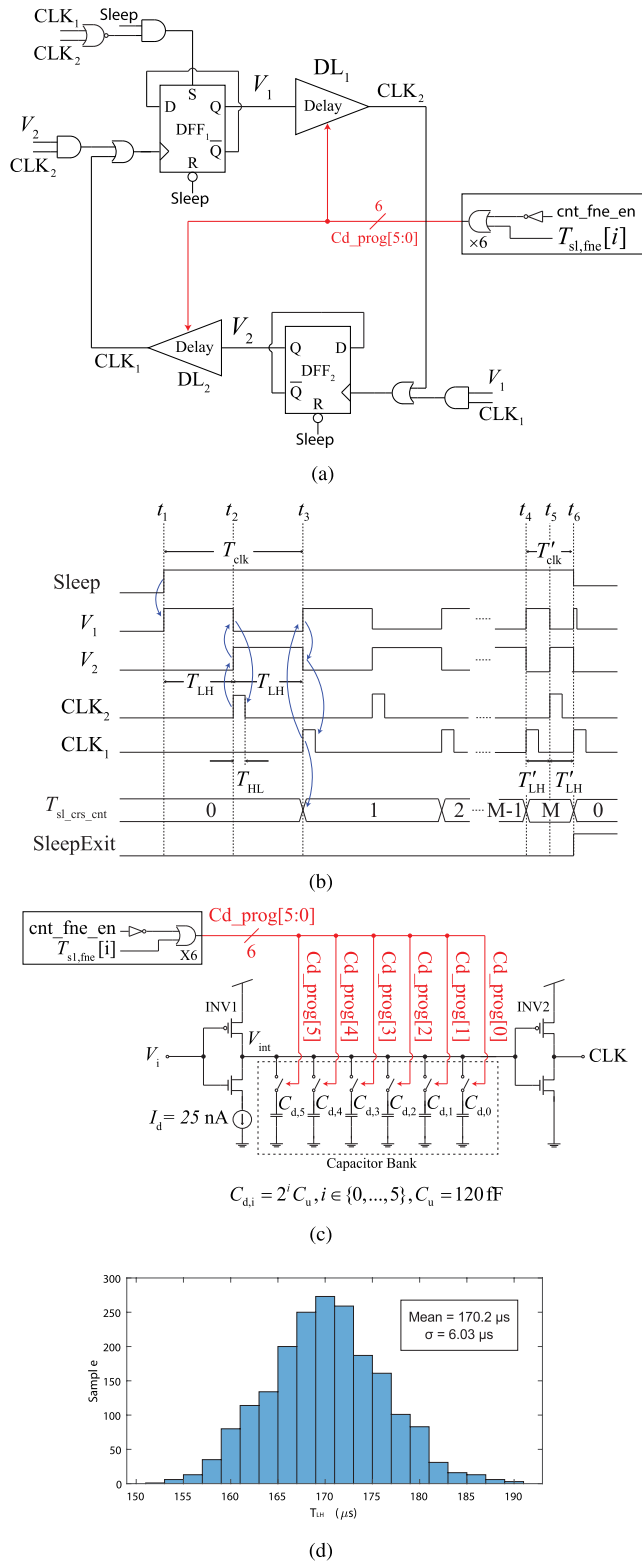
$CLK_1$
$CLK_2$
Sleep
D
S
Q
$DFF_1$
$\overline{Q}$
R
Sleep
$V_1$
$DL_1$
Delay
$CLK_2$
$V_2$
$CLK_2$
6
Cd_prog[5:0]
cnt_fne_en
×6
$T_{sl,fne}[i]$
$CLK_1$
Delay
$DL_2$
$V_2$
Q
D
$DFF_2$
$\overline{Q}$
R
Sleep
$V_1$
$CLK_1$

(a)

$t_1$ $t_2$ $t_3$ $t_4$ $t_5$ $t_6$
$T_{clk}$
$T'_{clk}$
Sleep
$V_1$
$V_2$
$T_{LH}$ $T_{LH}$
$CLK_2$
$CLK_1$
$T_{HL}$
$T'_{LH}$ $T'_{LH}$
$T_{sl\_crs\_cnt}$
0
1
2
M-1
M
0
SleepExit

(b)

cnt_fne_en
$T_{sl,fne}$[i]
X6
Cd_prog[5:0]
6
Cd_prog[5]
Cd_prog[4]
Cd_prog[3]
Cd_prog[2]
Cd_prog[1]
Cd_prog[0]
INV1
INV2
$V_i$
$V_{int}$
CLK
$I_d = 25$ nA
$C_{d,5}$ $C_{d,4}$ $C_{d,3}$ $C_{d,2}$ $C_{d,1}$ $C_{d,0}$
Capacitor Bank

$C_{d,i} = 2^i C_u, i \in \{0,...,5\}, C_u = 120\,\text{fF}$

(c)

300
250
200
150
100
50
0
Sample
Mean = 170.2 μs
σ = 6.03 μs
150 155 160 165 170 175 180 185 190
$T_{LH}$ ($\mu s$)

(d)